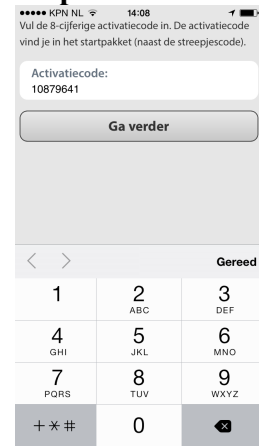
●●●●● KPN NL 14:08

Vul de 8-cijferige activatiecode in. De activatiecode vindt je in het startpakket (naast de streepjescode).

Activatiecode:
10879641

Ga verder

Gereed

1
2 ABC
3 DEF
4 GHI
5 JKL
6 MNO
7 PQRS
8 TUV
9 WXYZ
+ * #
0